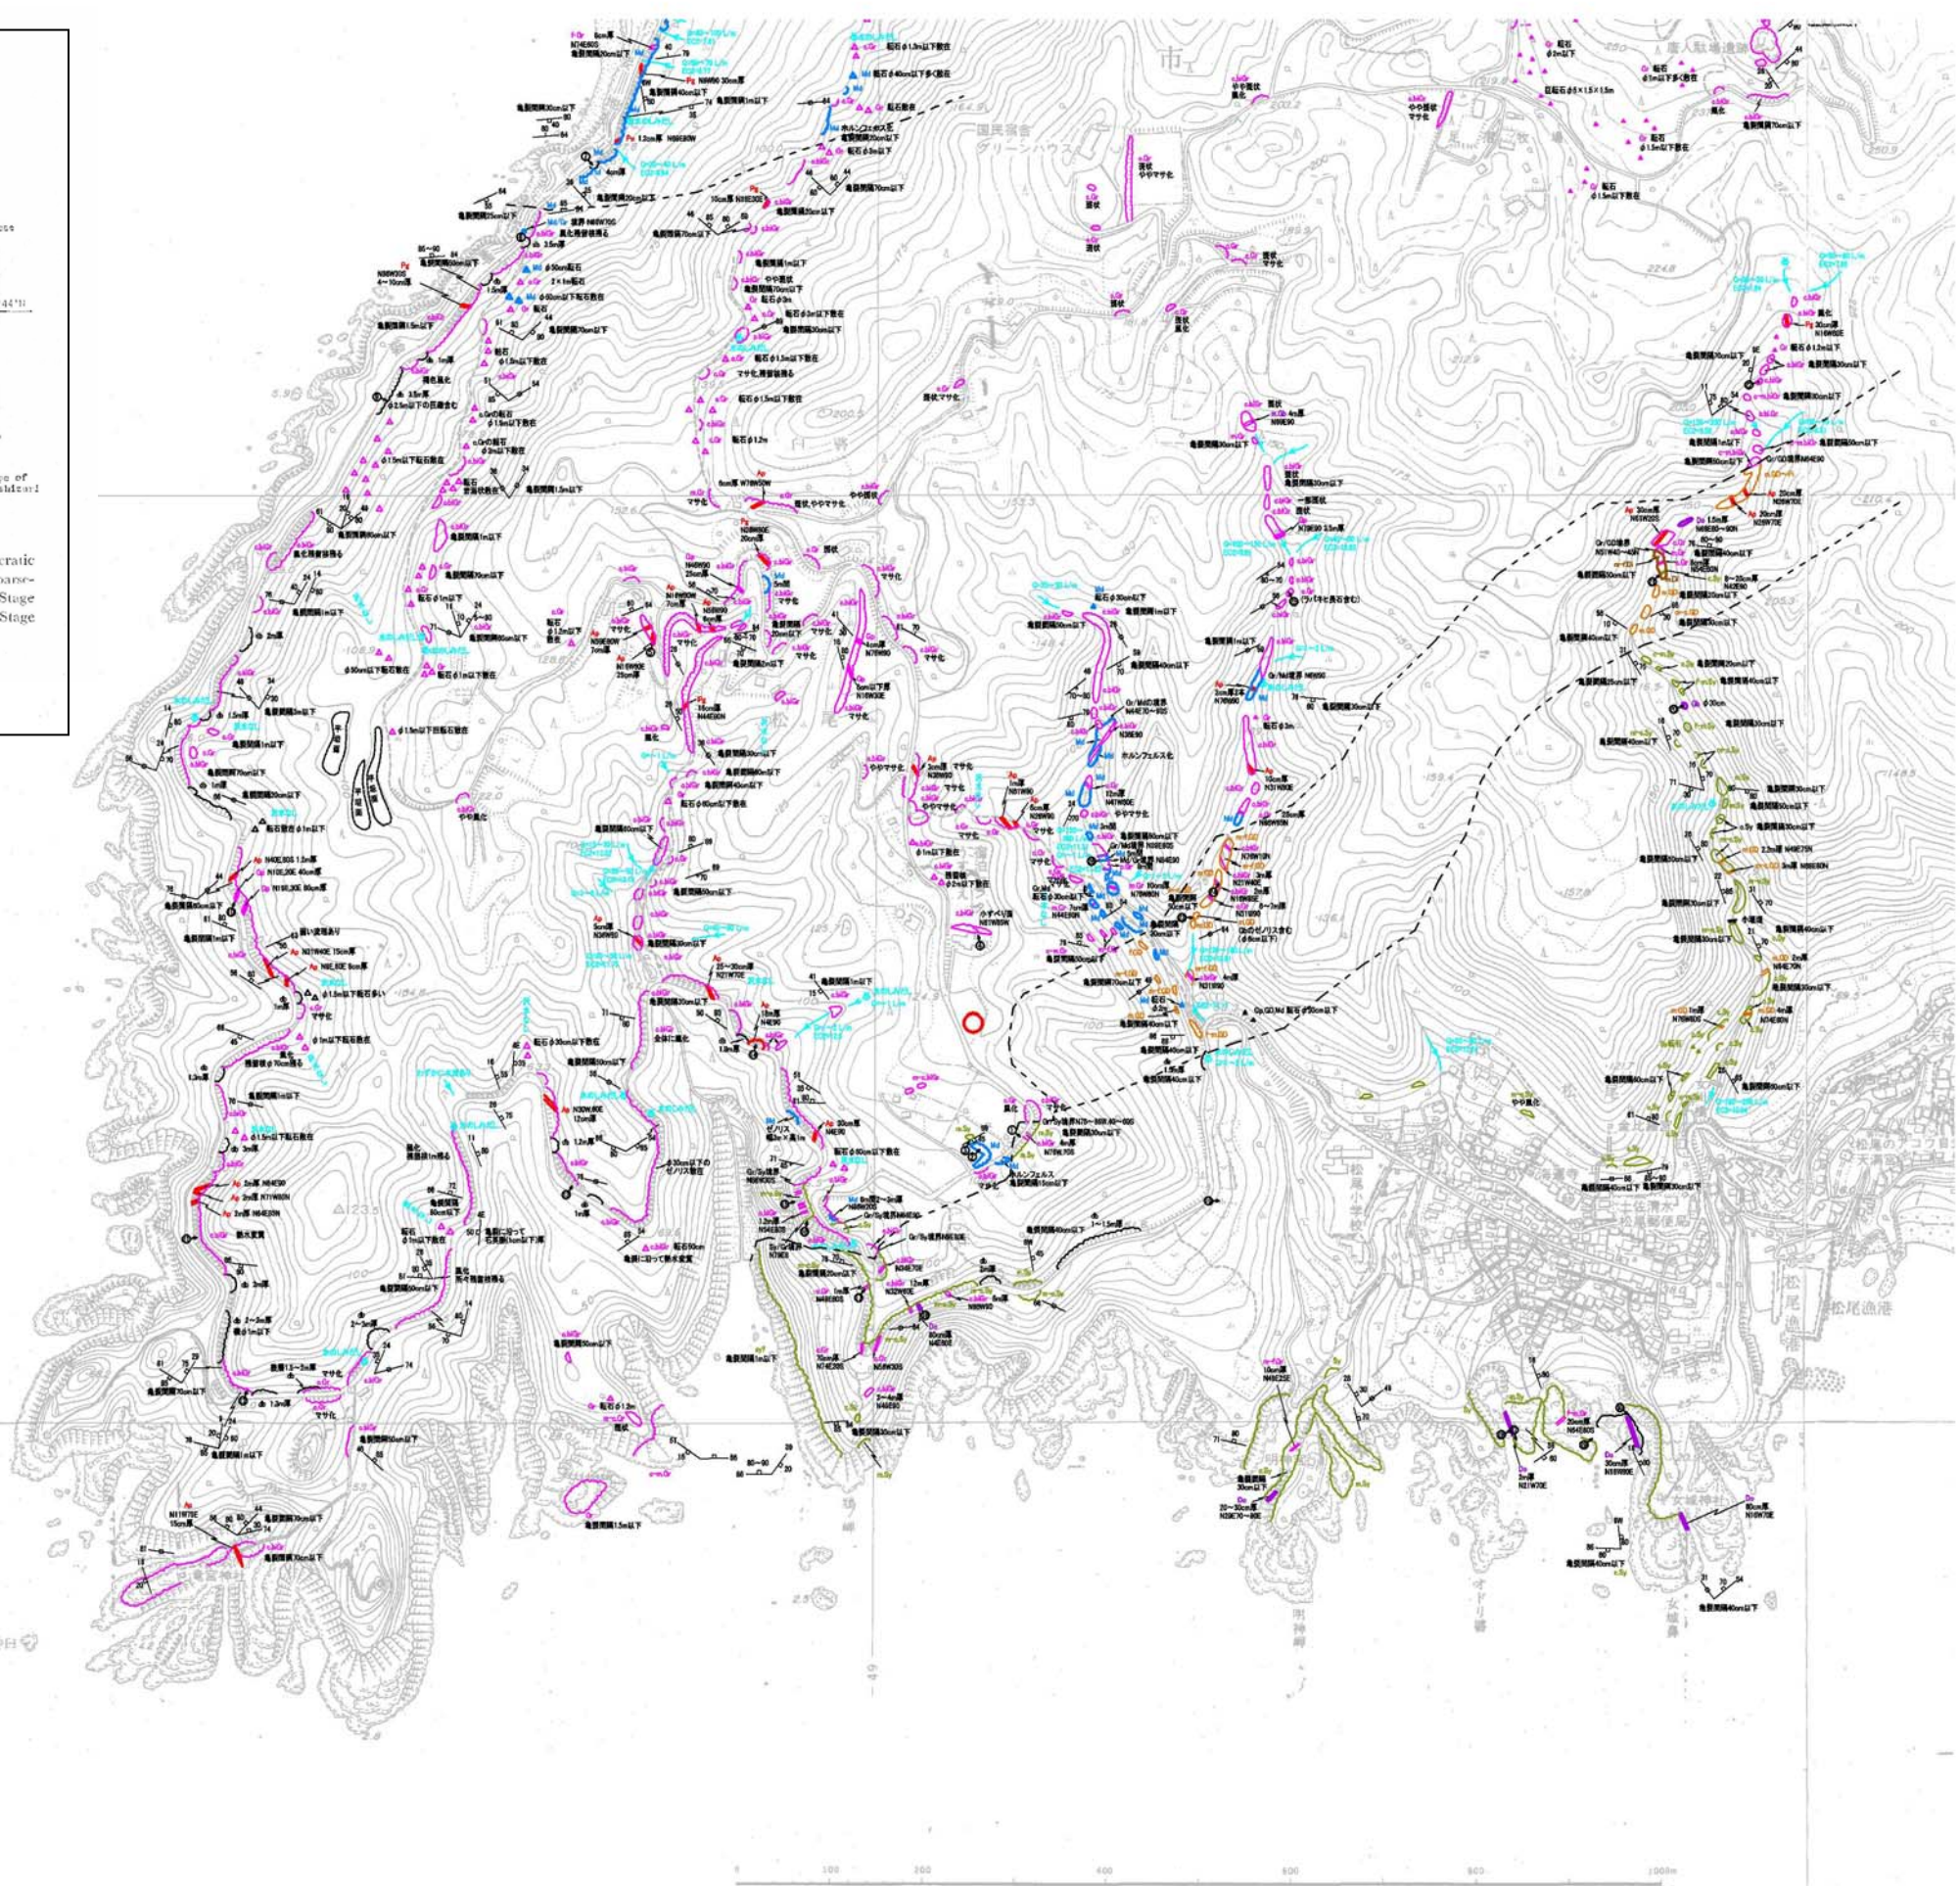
市
国民宿舎
グリーンハウス
唐人駄場遺跡
松尾小学校
松尾漁港
明神岬
女城鼻
亀裂間隔20cm以下
亀裂間隔30cm以下
亀裂間隔40cm以下
亀裂間隔50cm以下
亀裂間隔70cm以下
亀裂間隔1m以下
亀裂間隔1.5m以下
転石 φ1.5m以下散在
転石 φ1m以下散在
転石 φ3m
転石 φ1.2m
マサ化
やや風化
風化
やや風化、やや石
ホルンフェルス化
ホルンフェルス
ge of
aldcr
cratic
panse-
Stage
Stage
0
100
200
400
600
800
1000m